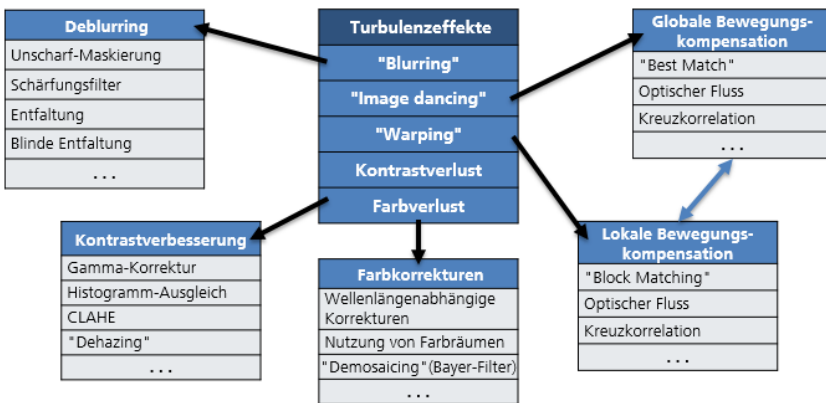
Turbulenzeffekte
"Blurring"
"Image dancing"
"Warping"
Kontrastverlust
Farbverlust

Deblurring
Unscharf-Maskierung
Schärfungsfilter
Entfaltung
Blinde Entfaltung
...

Globale Bewegungskompensation
"Best Match"
Optischer Fluss
Kreuzkorrelation
...

Kontrastverbesserung
Gamma-Korrektur
Histogramm-Ausgleich
CLAHE
"Dehazing"
...

Farbkorrekturen
Wellenlängenabhängige Korrekturen
Nutzung von Farbräumen
"Demosaicing"(Bayer-Filter)
...

Lokale Bewegungskompensation
"Block Matching"
Optischer Fluss
Kreuzkorrelation
...